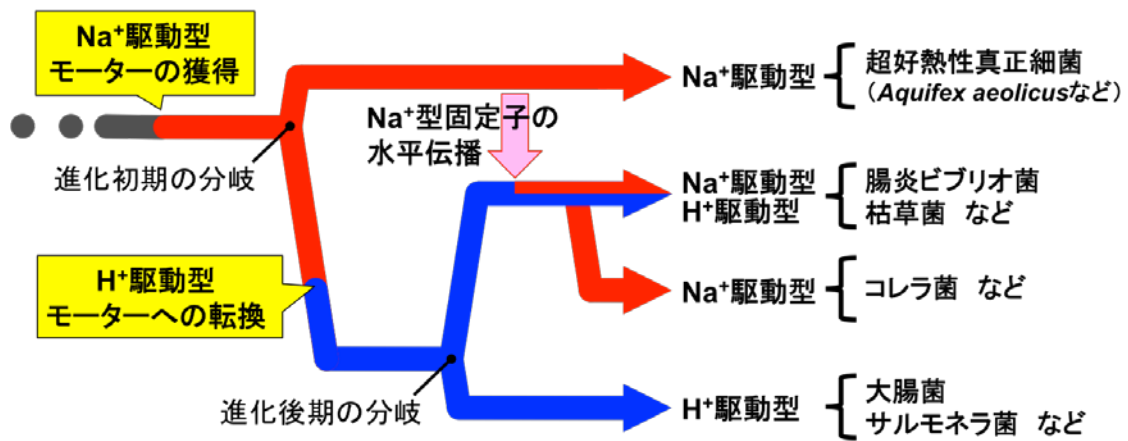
Na$^+$駆動型 モーターの獲得

進化初期の分岐

Na$^+$型固定子の 水平伝播

H$^+$駆動型 モーターへの転換

進化後期の分岐

Na$^+$駆動型 { 超好熱性真正細菌 （*Aquifex aeolicus*など）

Na$^+$駆動型 H$^+$駆動型 { 腸炎ビブリオ菌 枯草菌 など

Na$^+$駆動型 { コレラ菌 など

H$^+$駆動型 { 大腸菌 サルモネラ菌 など